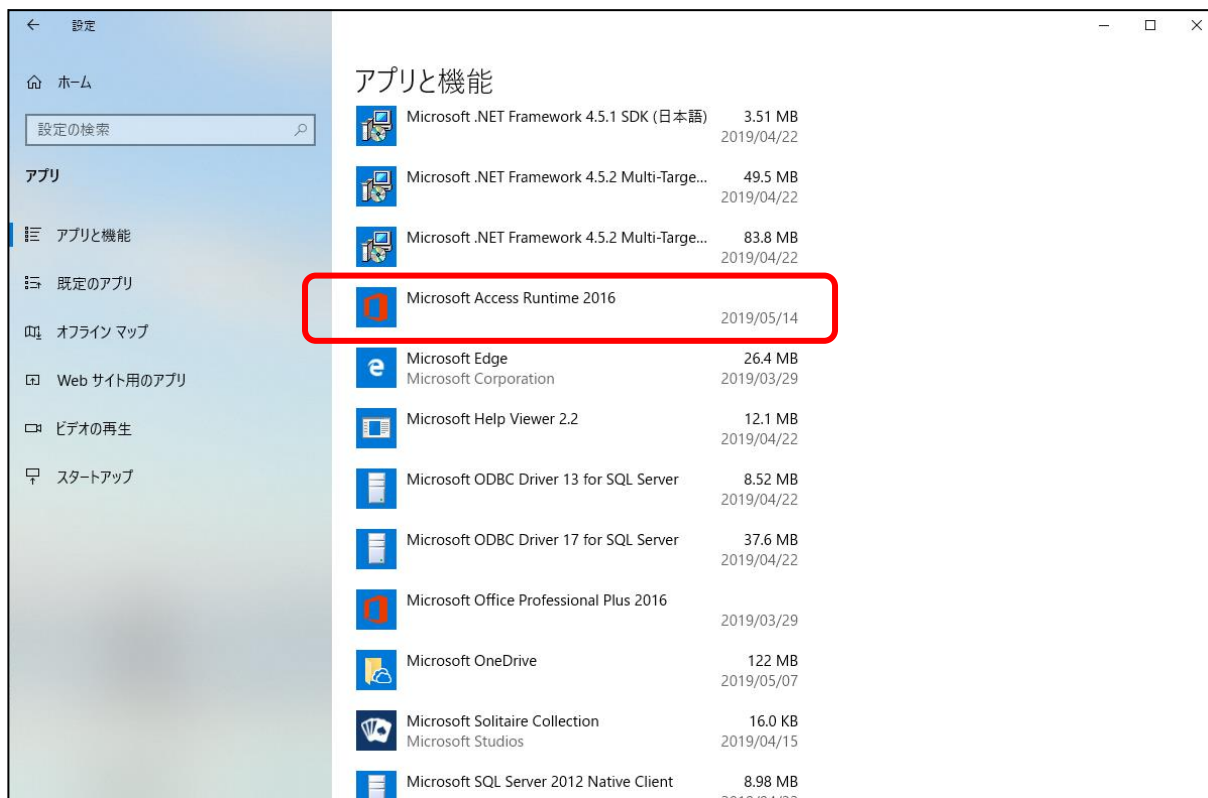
設定

ホーム

設定の検索

アプリ

アプリと機能

既定のアプリ

オフライン マップ

Web サイト用のアプリ

ビデオの再生

スタートアップ

アプリと機能

Microsoft .NET Framework 4.5.1 SDK (日本語) 3.51 MB 2019/04/22

Microsoft .NET Framework 4.5.2 Multi-Targe... 49.5 MB 2019/04/22

Microsoft .NET Framework 4.5.2 Multi-Targe... 83.8 MB 2019/04/22

Microsoft Access Runtime 2016 2019/05/14

Microsoft Edge 26.4 MB
Microsoft Corporation 2019/03/29

Microsoft Help Viewer 2.2 12.1 MB 2019/04/22

Microsoft ODBC Driver 13 for SQL Server 8.52 MB 2019/04/22

Microsoft ODBC Driver 17 for SQL Server 37.6 MB 2019/04/22

Microsoft Office Professional Plus 2016 2019/03/29

Microsoft OneDrive 122 MB 2019/05/07

Microsoft Solitaire Collection 16.0 KB
Microsoft Studios 2019/04/15

Microsoft SQL Server 2012 Native Client 8.98 MB
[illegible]